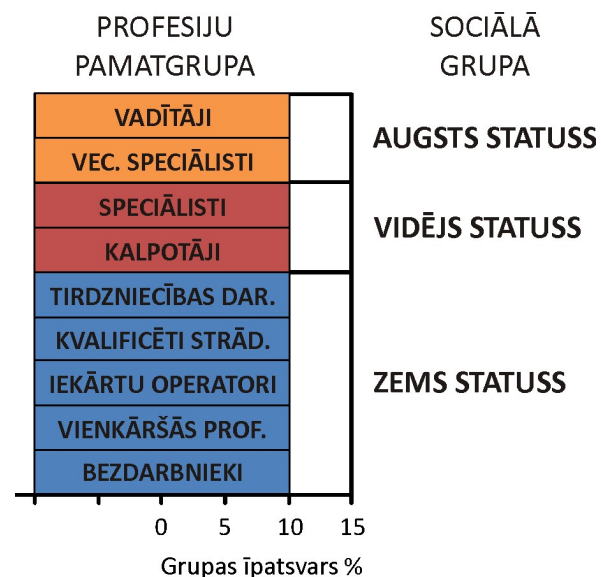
PROFESIJU PAMATGRUPA

SOCIĀLĀ GRUPA

VADĪTĀJI
VEC. SPECIĀLISTI

AUGSTS STATUSS

SPECIĀLISTI
KALPOTĀJI

VIDĒJS STATUSS

TIRDZNIECĪBAS DAR.
KVALIFICĒTI STRĀD.
IEKĀRTU OPERATORI
VIENKĀRŠĀS PROF.
BEZDARBNIEKI

ZEMS STATUSS

0 5 10 15

Grupas īpatsvars %